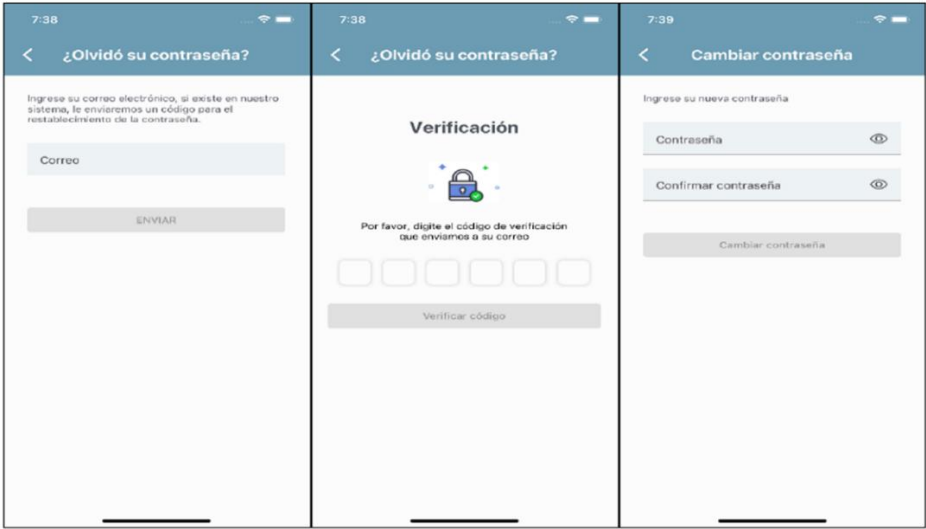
7:38

<

¿Olvidó su contraseña?

Ingrese su correo electrónico, si existe en nuestro sistema, le enviaremos un código para el restablecimiento de la contraseña.

Correo

ENVIAR

7:38

<

¿Olvidó su contraseña?

Verificación

Por favor, digite el código de verificación que enviamos a su correo

Verificar código

7:39

<

Cambiar contraseña

Ingrese su nueva contraseña

Contraseña

Confirmar contraseña

Cambiar contraseña